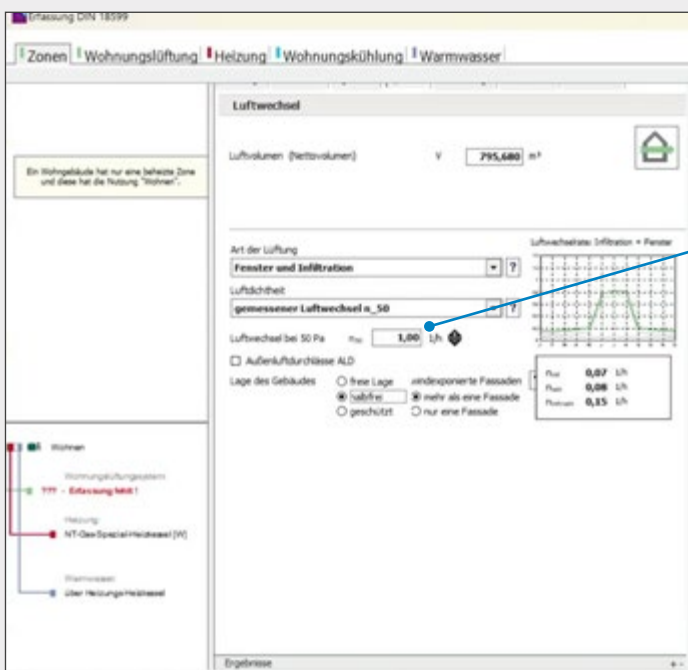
Erfassung DIN 18599

Zonen | Wohnungslüftung | Heizung | Wohnungskühlung | Warmwasser

Luftwechsel

Luftvolumen (Nettovolumen) V 795,680 m³

Ein Wohngebäude hat nur eine beheizte Zone und diese hat die Nutzung "Wohnen".

Art der Lüftung
Fenster und Infiltration
Luftdichtheit
gemessener Luftwechsel n_50
Luftwechsel bei 50 Pa $n_{50}$ 1,00 1/h
Außenluftdurchlässe ALD
Lage des Gebäudes
frei Lage
halbfrei
geschützt
windexponierte Fassaden
mehr als eine Fassade
nur eine Fassade

Luftwechselrate: Infiltration + Fenster

$n_{inf}$ 0,07 1/h
$n_{win}$ 0,08 1/h
$n_{Nutzung}$ 0,15 1/h

Wohnen
Wohnungslüftungssystem
??? - Erfassung fehlt !
Heizung
NT-Gas-Spezial-Heizkessel [W]
Warmwasser
über Heizungs-Heizkessel

Ergebnisse